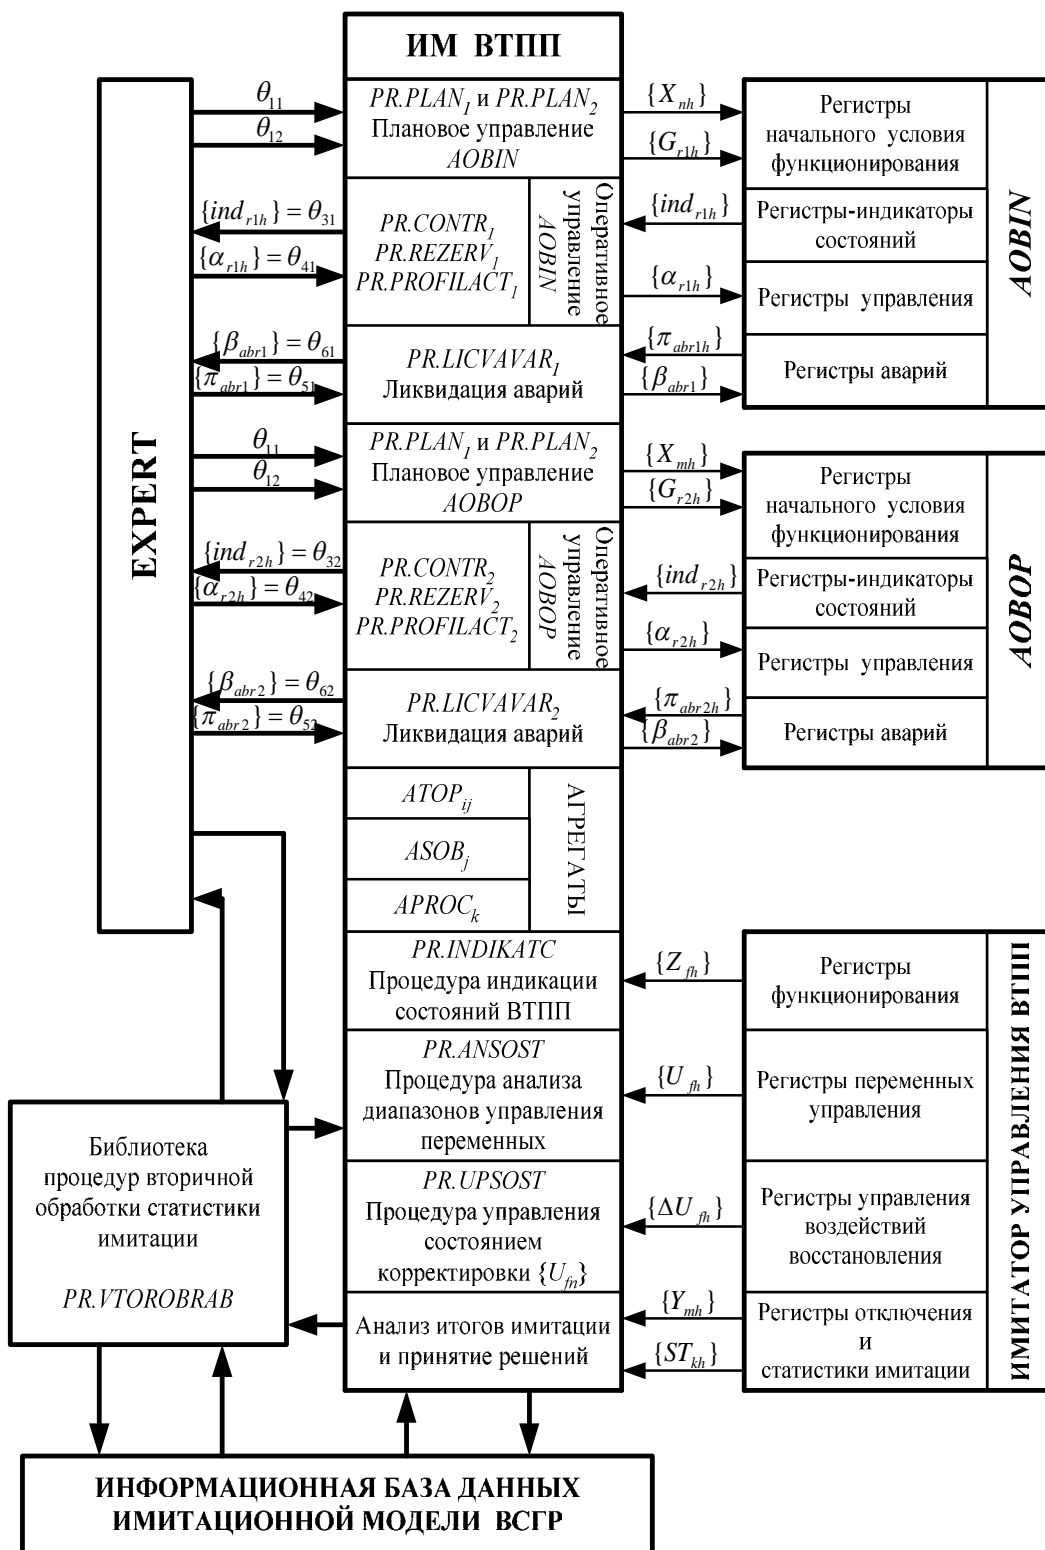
ИМ ВТПП

EXPERT

$\theta_{11}$
$\theta_{12}$

$PR.PLAN_1$ и $PR.PLAN_2$
Плановое управление
AOBIN

$\{X_{nh}\}$
$\{G_{r1h}\}$

Регистры начального условия функционирования

$\{ind_{r1h}\}=\theta_{31}$
$\{\alpha_{r1h}\}=\theta_{41}$

$PR.CONTR_1$
$PR.REZERV_1$
$PR.PROFILACT_1$

Оперативное управление AOBIN

$\{ind_{r1h}\}$
Регистры-индикаторы состояний

$\{\alpha_{r1h}\}$
Регистры управления

AOBIN

$\{\beta_{abr1}\}=\theta_{61}$
$\{\pi_{abr1}\}=\theta_{51}$

$PR.LICVAVAR_1$
Ликвидация аварий

$\{\pi_{abr1h}\}$
$\{\beta_{abr1}\}$
Регистры аварий

$\theta_{11}$
$\theta_{12}$

$PR.PLAN_1$ и $PR.PLAN_2$
Плановое управление
AOBOP

$\{X_{mh}\}$
$\{G_{r2h}\}$

Регистры начального условия функционирования

$\{ind_{r2h}\}=\theta_{32}$
$\{\alpha_{r2h}\}=\theta_{42}$

$PR.CONTR_2$
$PR.REZERV_2$
$PR.PROFILACT_2$

Оперативное управление AOBOP

$\{ind_{r2h}\}$
Регистры-индикаторы состояний

$\{\alpha_{r2h}\}$
Регистры управления

AOBOP

$\{\beta_{abr2}\}=\theta_{62}$
$\{\pi_{abr2}\}=\theta_{52}$

$PR.LICVAVAR_2$
Ликвидация аварий

$\{\pi_{abr2h}\}$
$\{\beta_{abr2}\}$
Регистры аварий

$ATOP_{ij}$
$ASOB_j$
$APROC_k$
АГРЕГАТЫ

PR.INDIKATC
Процедура индикации состояний ВТПП

$\{Z_{fh}\}$
Регистры функционирования

PR.ANSOST
Процедура анализа диапазонов управления переменных

$\{U_{fh}\}$
Регистры переменных управления

PR.UPSOST
Процедура управления состоянием корректировки $\{U_{fn}\}$

$\{\Delta U_{fh}\}$
Регистры управления воздействий восстановления

Анализ итогов имитации и принятие решений

$\{Y_{mh}\}$
$\{ST_{kh}\}$
Регистры отключения и статистики имитации

ИМИТАТОР УПРАВЛЕНИЯ ВТПП

Библиотека процедур вторичной обработки статистики имитации

PR.VTOROBRAB

ИНФОРМАЦИОННАЯ БАЗА ДАННЫХ ИМИТАЦИОННОЙ МОДЕЛИ ВСГР